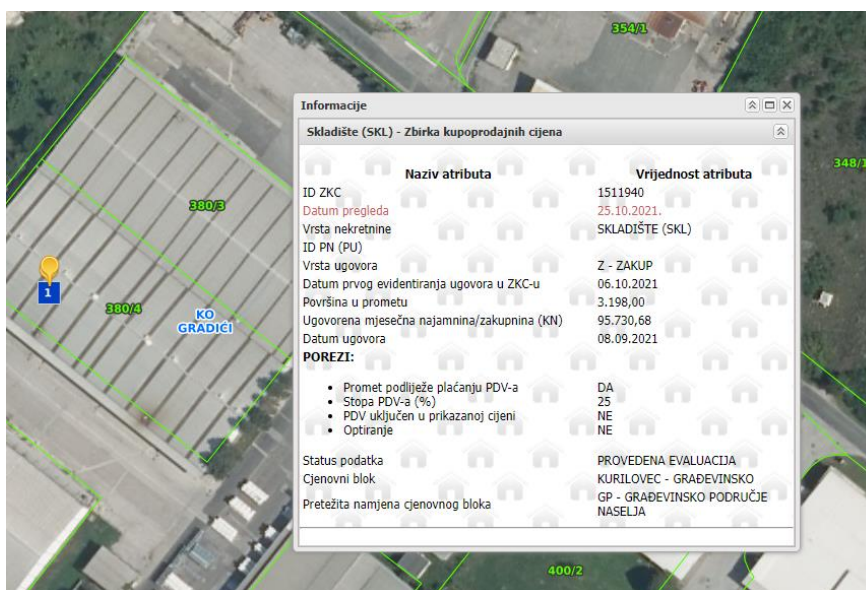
354/1

348/1

380/3

380/4

1

KO GRADIĆI

400/2

Informacije

Skladište (SKL) - Zbirka kupoprodajnih cijena

| Naziv atributa | Vrijednost atributa |
|---|---|
| ID ZKC | 1511940 |
| Datum pregleda | 25.10.2021. |
| Vrsta nekretnine | SKLADIŠTE (SKL) |
| ID PN (PU) | |
| Vrsta ugovora | Z - ZAKUP |
| Datum prvog evidentiranja ugovora u ZKC-u | 06.10.2021 |
| Površina u prometu | 3.198,00 |
| Ugovorena mjesečna najamnina/zakupnina (KN) | 95.730,68 |
| Datum ugovora | 08.09.2021 |

POREZI:

| | |
|---|---|
| • Promet podliježe plaćanju PDV-a | DA |
| • Stopa PDV-a (%) | 25 |
| • PDV uključen u prikazanoj cijeni | NE |
| • Optiranje | NE |

| | |
|---|---|
| Status podatka | PROVEDENA EVALUACIJA |
| Cjenovni blok | KURILOVEC - GRAĐEVINSKO |
| Pretežita namjena cjenovnog bloka | GP - GRAĐEVINSKO PODRUČJE NASELJA |